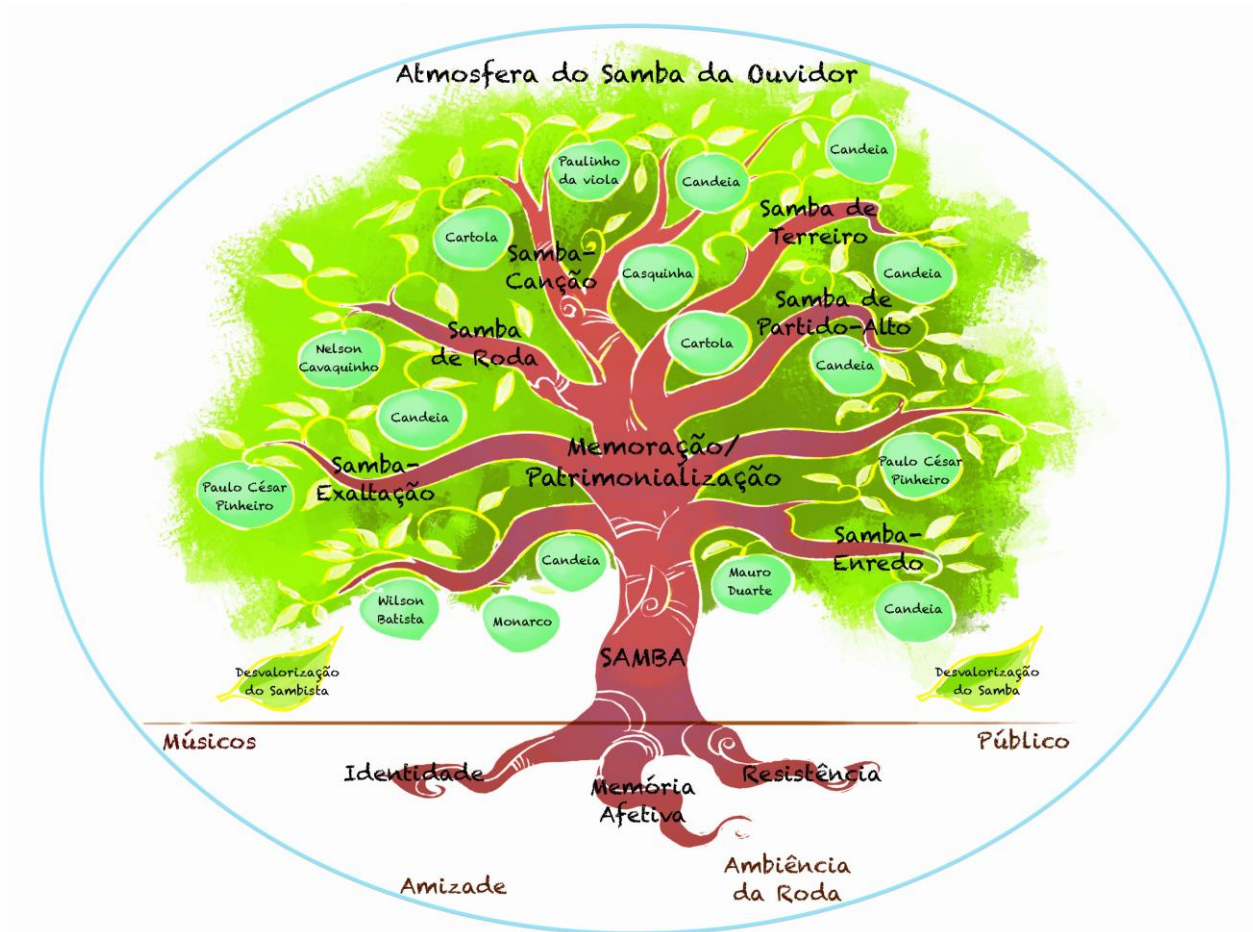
Atmosfera do Samba da Ouvidor

Paulinho da viola

Candeia

Candeia

Samba de Terreiro

Cartola

Samba-Canção

Casquinha

Candeia

Samba de Partido-Alto

Samba de Roda

Cartola

Nelson Cavaquinho

Candeia

Candeia

Memoração/ Patrimonialização

Samba-Exaltação

Paulo César Pinheiro

Paulo César Pinheiro

Samba-Enredo

Candeia

Mauro Duarte

Wilson Batista

Monarco

Candeia

SAMBA

Desvalorização do Sambista

Desvalorização do Samba

Músicos

Público

Identidade

Memória Afetiva

Resistência

Amizade

Ambiência da Roda